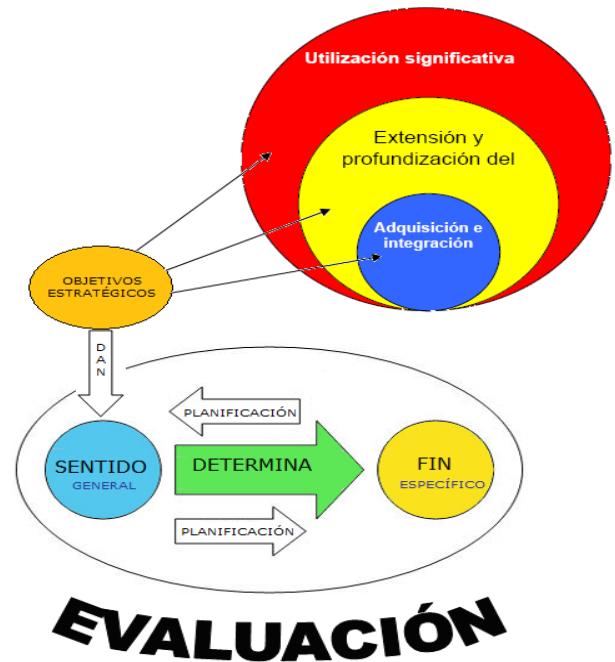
Utilización significativa

Extensión y profundización del

Adquisición e integración

OBJETIVOS ESTRATÉGICOS

D A N

PLANIFICACIÓN

SENTIDO
GENERAL

DETERMINA

FIN
ESPECÍFICO

PLANIFICACIÓN

EVALUACIÓN